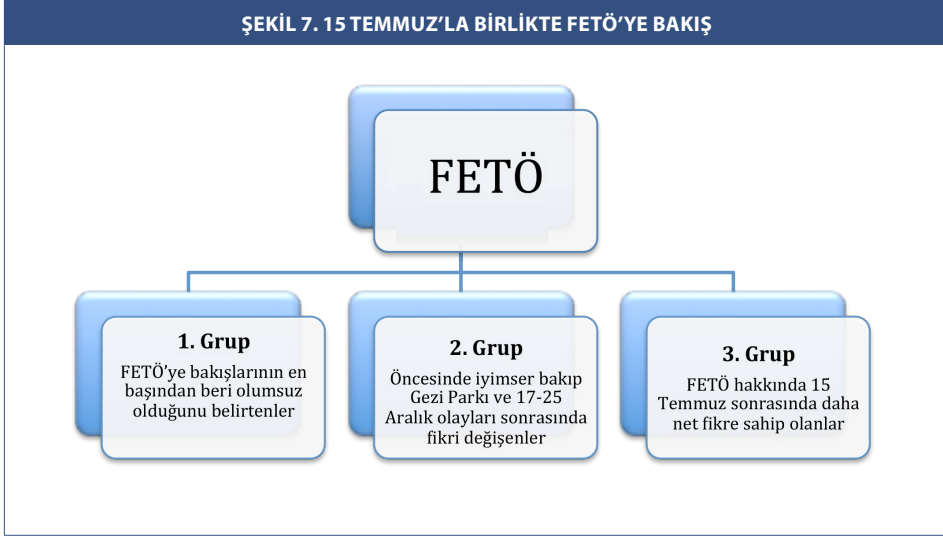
ŞEKİL 7. 15 TEMMUZ'LA BİRLİKTE FETÖ'YE BAKIŞ

FETÖ

1. Grup
FETÖ'ye bakışlarının en başından beri olumsuz olduğunu belirtenler

2. Grup
Öncesinde iyimser bakıp Gezi Parkı ve 17-25 Aralık olayları sonrasında fikri değişenler

3. Grup
FETÖ hakkında 15 Temmuz sonrasında daha net fikre sahip olanlar